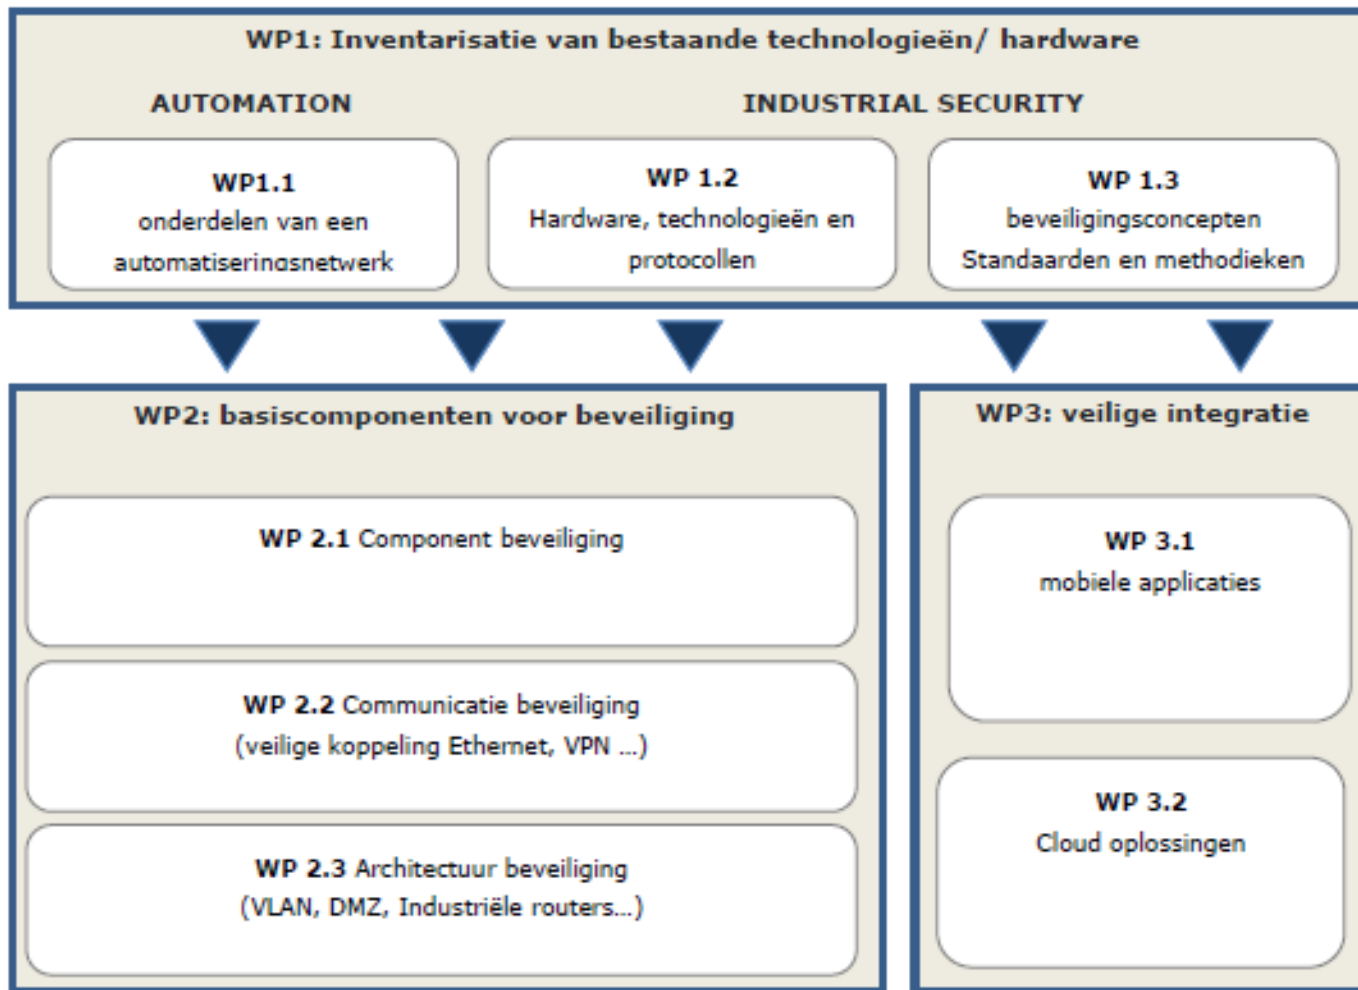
WP1: Inventarisatie van bestaande technologieën/ hardware

AUTOMATION

INDUSTRIAL SECURITY

WP1.1
onderdelen van een automatiseringsnetwerk

WP 1.2
Hardware, technologieën en protocollen

WP 1.3
beveiligingsconcepten
Standaarden en methodieken

WP2: basiscomponenten voor beveiliging

WP 2.1 Component beveiliging

WP 2.2 Communicatie beveiliging
(veilige koppeling Ethernet, VPN ...)

WP 2.3 Architectuur beveiliging
(VLAN, DMZ, Industriële routers...)

WP3: veilige integratie

WP 3.1
mobiele applicaties

WP 3.2
Cloud oplossingen